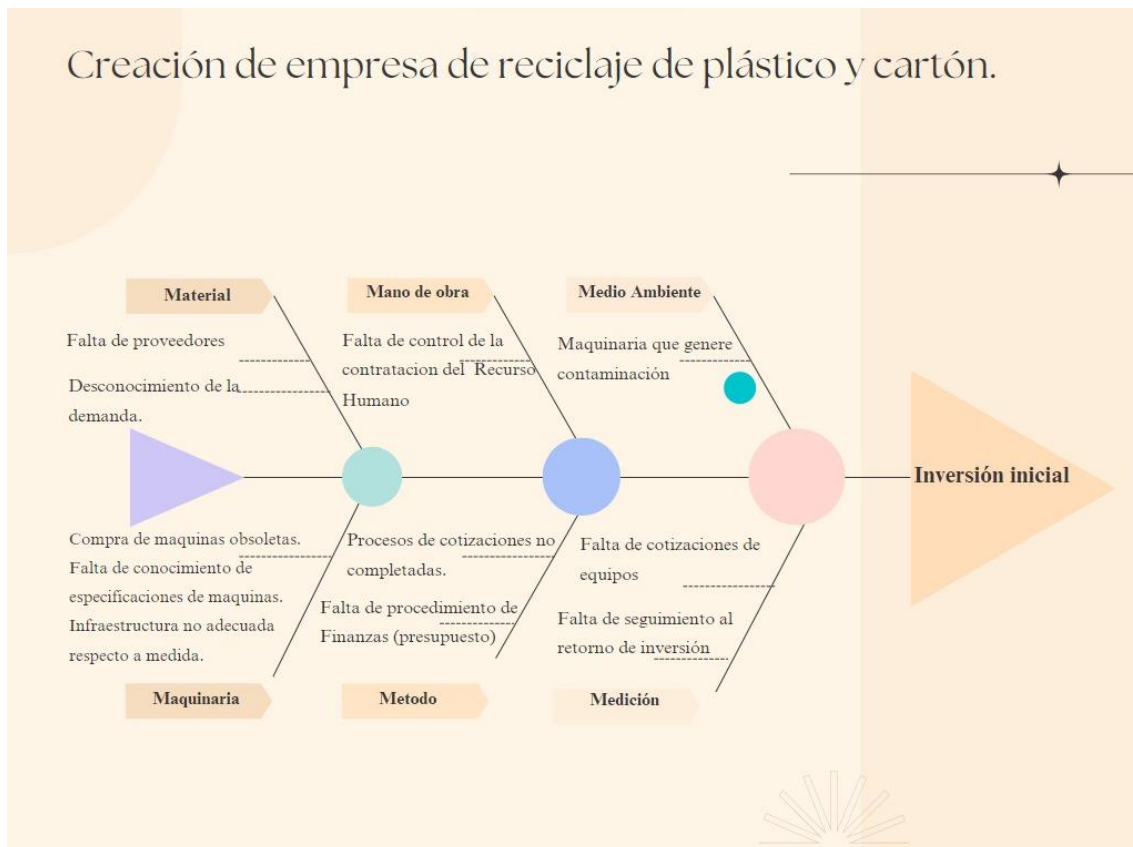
Creación de empresa de reciclaje de plástico y cartón.

Material

Falta de proveedores

Desconocimiento de la demanda.

Mano de obra

Falta de control de la contratacion del Recurso Humano

Medio Ambiente

Maquinaria que genere contaminación

Inversión inicial

Compra de maquinas obsoletas.
Falta de conocimiento de especificaciones de maquinas.
Infraestructura no adecuada respecto a medida.

Maquinaria

Procesos de cotizaciones no completadas.

Falta de procedimiento de Finanzas (presupuesto)

Metodo

Falta de cotizaciones de equipos

Falta de seguimiento al retorno de inversión

Medición